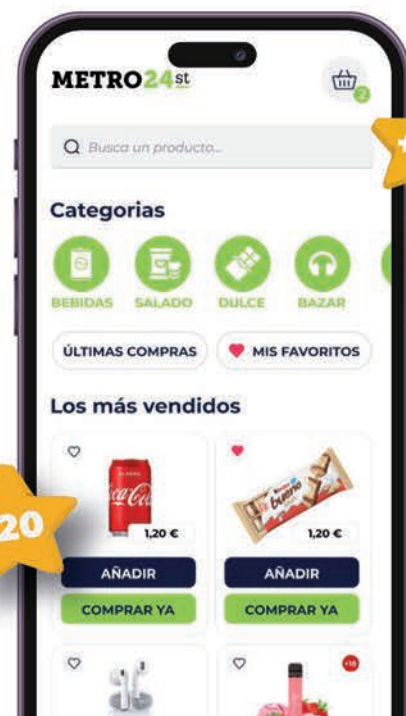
METRO24st

2

Busca un producto...

Categorias

BEBIDAS SALADO DULCE BAZAR

ÚLTIMAS COMPRAS

MIS FAVORITOS

Los más vendidos

Coca-Cola

1,20 €

AÑADIR

COMPRAR YA

Kinder bueno

1,20 €

AÑADIR

COMPRAR YA

20

+18